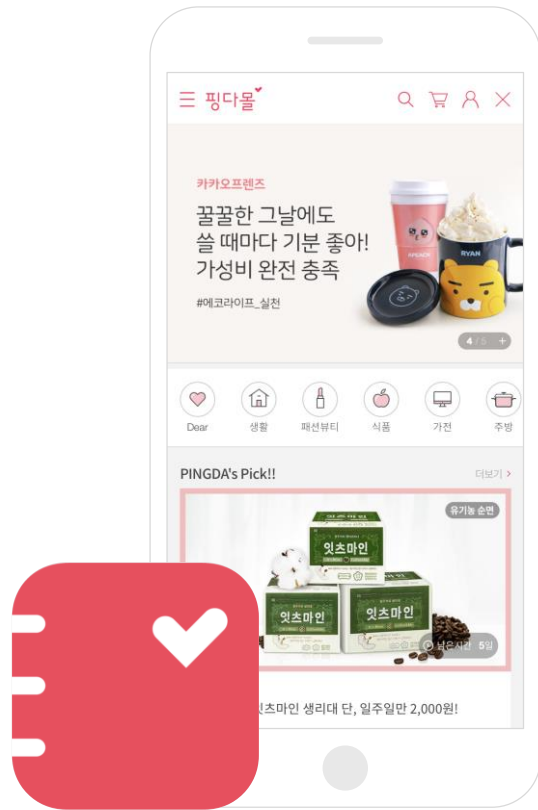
핑다몰

카카오프렌즈

꿀꿀한 그날에도
쓸 때마다 기분 좋아!
가성비 완전 충족

#에코라이프_실천

APEACH

RYAN

4 / 5 +

Dear
생활
패션뷰티
식품
가전
주방

PINGDA's Pick!!

더보기 >

유기농 순면

잇츠마인

잇츠마인

잇츠마인

남은시간 5일

잇츠마인 생리대 단, 일주일만 2,000원!